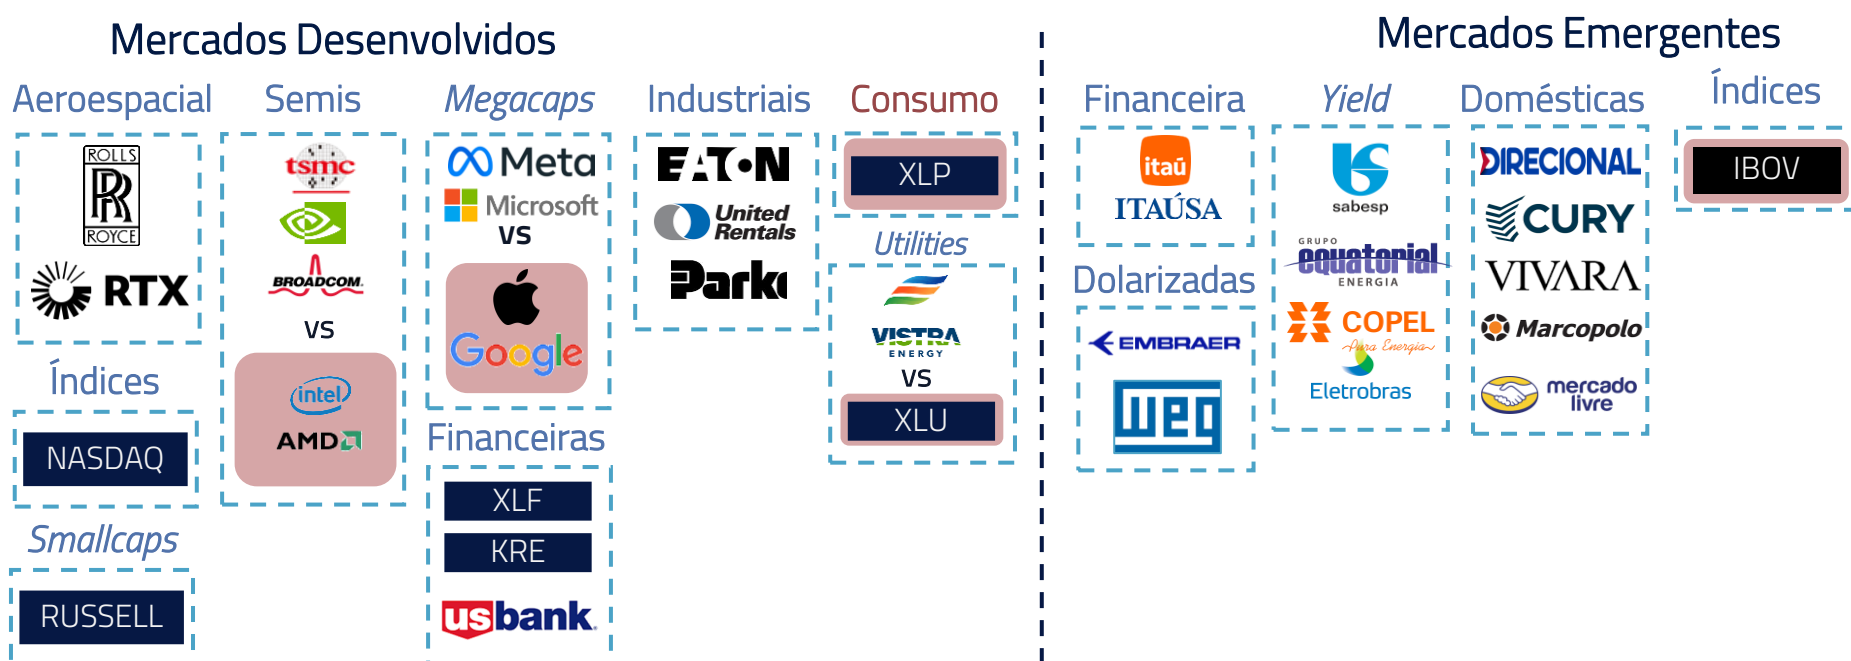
Mercados Desenvolvidos

Aeroespacial

ROLLS ROYCE

RTX

Índices

NASDAQ

Smallcaps

RUSSELL

Semis

tsmc

BROADCOM

VS

intel

AMD

Megacaps

Meta

Microsoft

VS

Google

Financeiras

XLF

KRE

usbank

Industriais

EATON

United Rentals

Parker

Consumo

XLP

Utilities

VISTRA ENERGY

VS

XLU

Mercados Emergentes

Financeira

itaú

ITAÚSA

Dolarizadas

EMBRAER

weg

Yield

sabesp

GRUPO equatorial ENERGIA

COPEL Pura Energia

Eletrobras

Domésticas

DIRECIONAL

CURY

VIVARA

Marcopolo

mercado livre

Índices

IBOV